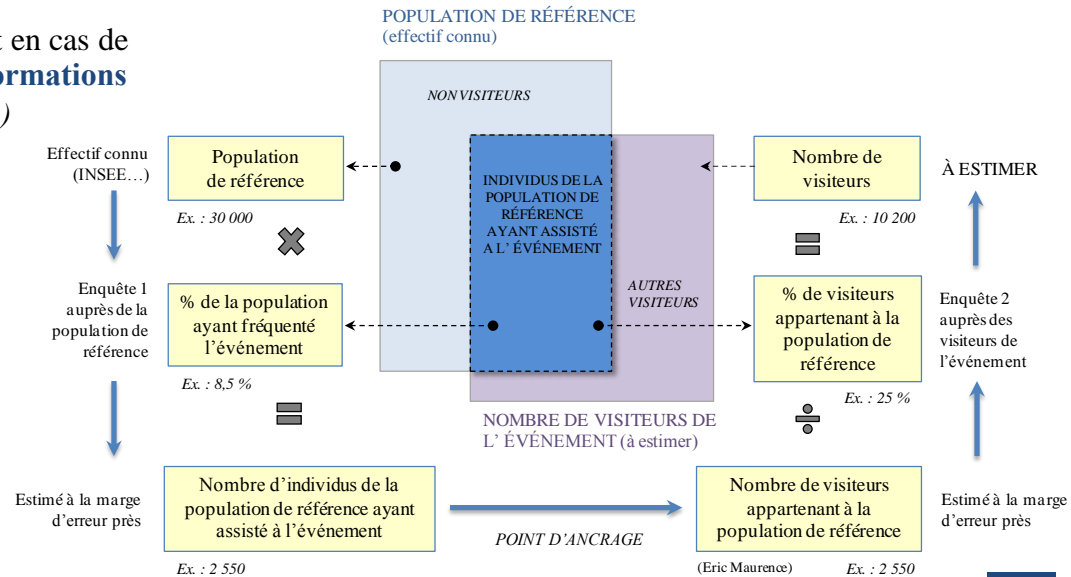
t en cas de
ormations
)

POPULATION DE RÉFÉRENCE
(effectif connu)

NON VISITEURS

Effectif connu
(INSEE…)

Population
de référence

Ex. : 30 000

INDIVIDUS DE LA POPULATION DE RÉFÉRENCE AYANT ASSISTÉ A L' ÉVÉNEMENT

Nombre de
visiteurs

Ex. : 10 200

À ESTIMER

Enquête 1
auprès de la
population de
référence

% de la population
ayant fréquenté
l'événement

Ex. : 8,5 %

AUTRES
VISITEURS

% de visiteurs
appartenant à la
population de
référence

Ex. : 25 %

Enquête 2
auprès des
visiteurs de
l'événement

NOMBRE DE VISITEURS DE
L' ÉVÉNEMENT (à estimer)

Estimé à la marge
d'erreur près

Nombre d'individus de la
population de référence ayant
assisté à l'événement

Ex. : 2 550

POINT D'ANCRAGE

Nombre de visiteurs
appartenant à la
population de référence

(Eric Maurence)

Ex. : 2 550

Estimé à la marge
d'erreur près